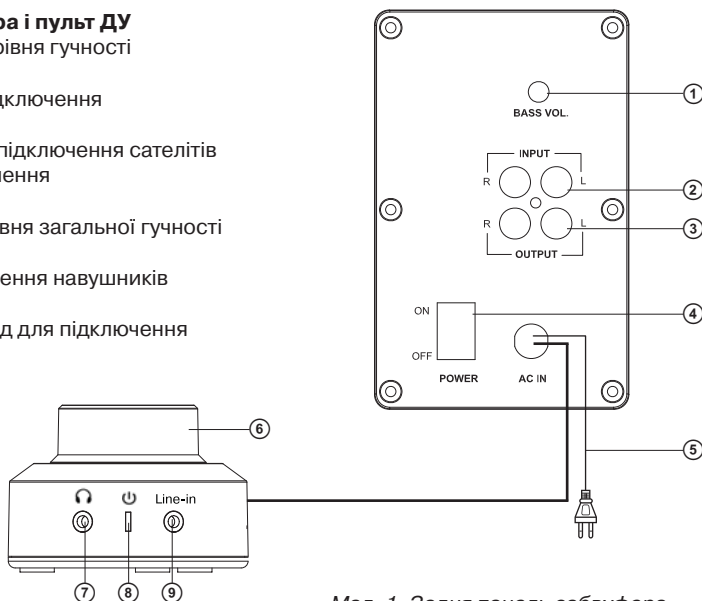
ра і пульт ДУ
рівня гучності

дключення

підключення сателітів
чення

вня загальної гучності

ення навушників

д для підключення

BASS VOL.
1
INPUT
R
L
2
R
L
3
OUTPUT
ON
4
OFF
POWER
AC IN
6
5
Line-in
7
8
9

Мал. 1. Задня панель сабвуфера